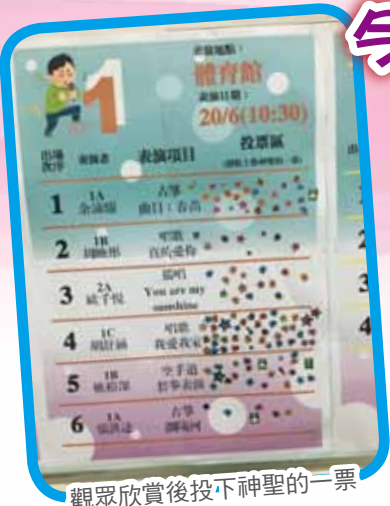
表演地點：
體育館
表演日期：
20/6(10:30)

| 出場次序 | 表演者 | 表演項目 | 投票區 |
|---|---|---|---|
| 1 | 1A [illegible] | 古箏 曲目：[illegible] | |
| 2 | 1B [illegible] | 唱歌 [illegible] | |
| 3 | 2A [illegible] | 搖唱 You are my sunshine | |
| 4 | 1C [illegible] | 唱歌 我愛我家 | |
| 5 | 1B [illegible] | 空手道 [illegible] | |
| 6 | 1A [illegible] | 古箏 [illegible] | |

觀眾欣賞後投下神聖的一票